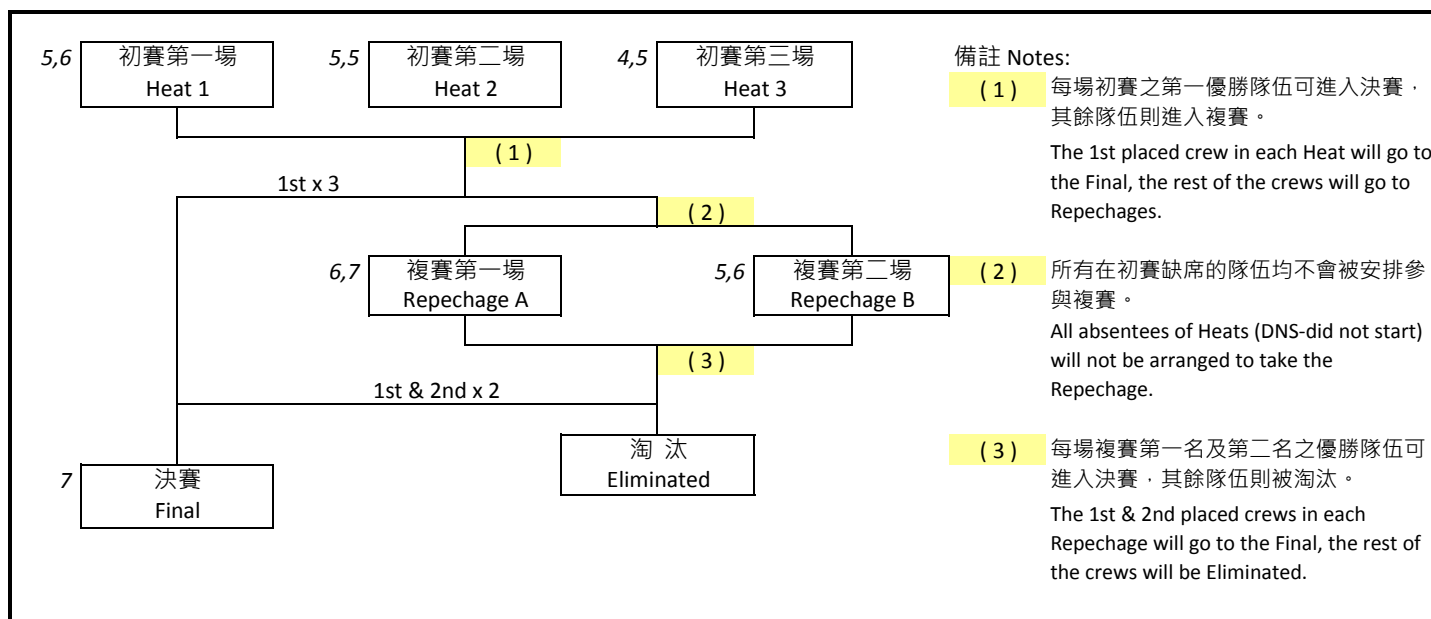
5,6 初賽第一場
Heat 1

5,5 初賽第二場
Heat 2

4,5 初賽第三場
Heat 3

( 1 )

1st x 3

( 2 )

6,7 複賽第一場
Repechage A

5,6 複賽第二場
Repechage B

( 3 )

1st & 2nd x 2

淘 汰
Eliminated

7 決賽
Final

備註 Notes:

( 1 ) 每場初賽之第一優勝隊伍可進入決賽，其餘隊伍則進入複賽。
The 1st placed crew in each Heat will go to the Final, the rest of the crews will go to Repechages.

( 2 ) 所有在初賽缺席的隊伍均不會被安排參與複賽。
All absentees of Heats (DNS-did not start) will not be arranged to take the Repechage.

( 3 ) 每場複賽第一名及第二名之優勝隊伍可進入決賽，其餘隊伍則被淘汰。
The 1st & 2nd placed crews in each Repechage will go to the Final, the rest of the crews will be Eliminated.